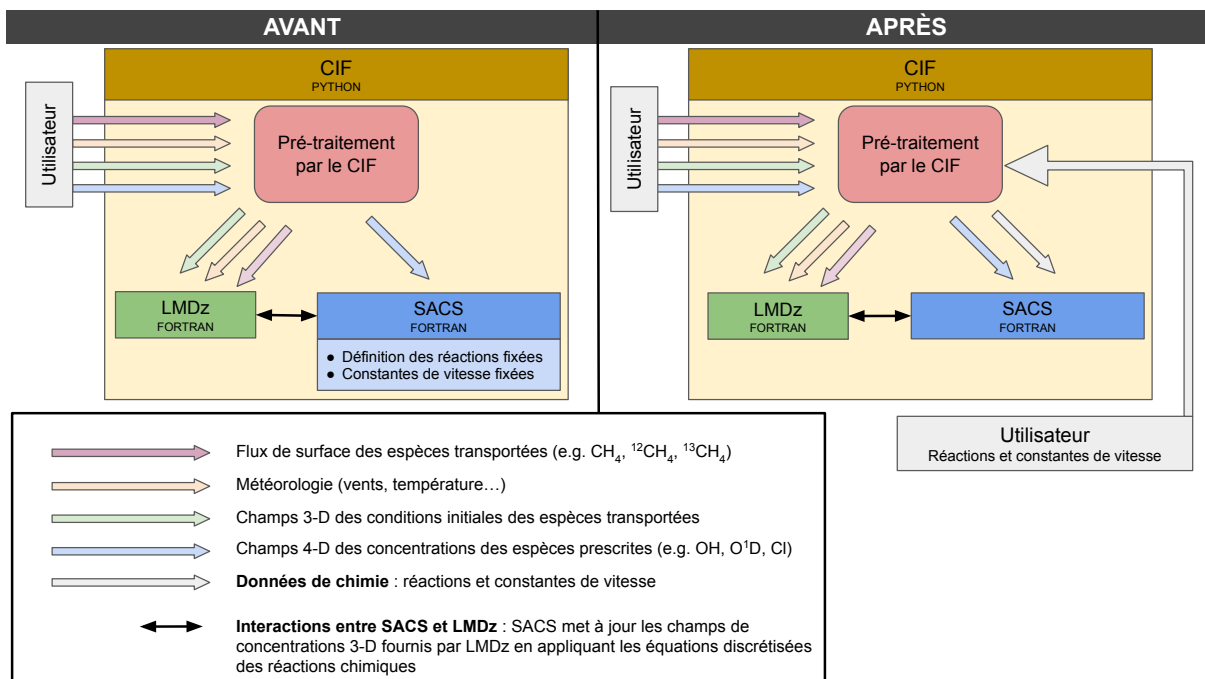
AVANT

CIF
PYTHON

Utilisateur

Pré-traitement par le CIF

LMDz
FORTRAN

SACS
FORTRAN

● Définition des réactions fixées
● Constantes de vitesse fixées

APRÈS

CIF
PYTHON

Utilisateur

Pré-traitement par le CIF

LMDz
FORTRAN

SACS
FORTRAN

Utilisateur
Réactions et constantes de vitesse

Flux de surface des espèces transportées (e.g. $CH_4$, $^{12}CH_4$, $^{13}CH_4$)

Météorologie (vents, température…)

Champs 3-D des conditions initiales des espèces transportées

Champs 4-D des concentrations des espèces prescrites (e.g. OH, $O^1D$, Cl)

**Données de chimie** : réactions et constantes de vitesse

**Interactions entre SACS et LMDz** : SACS met à jour les champs de concentrations 3-D fournis par LMDz en appliquant les équations discrétisées des réactions chimiques